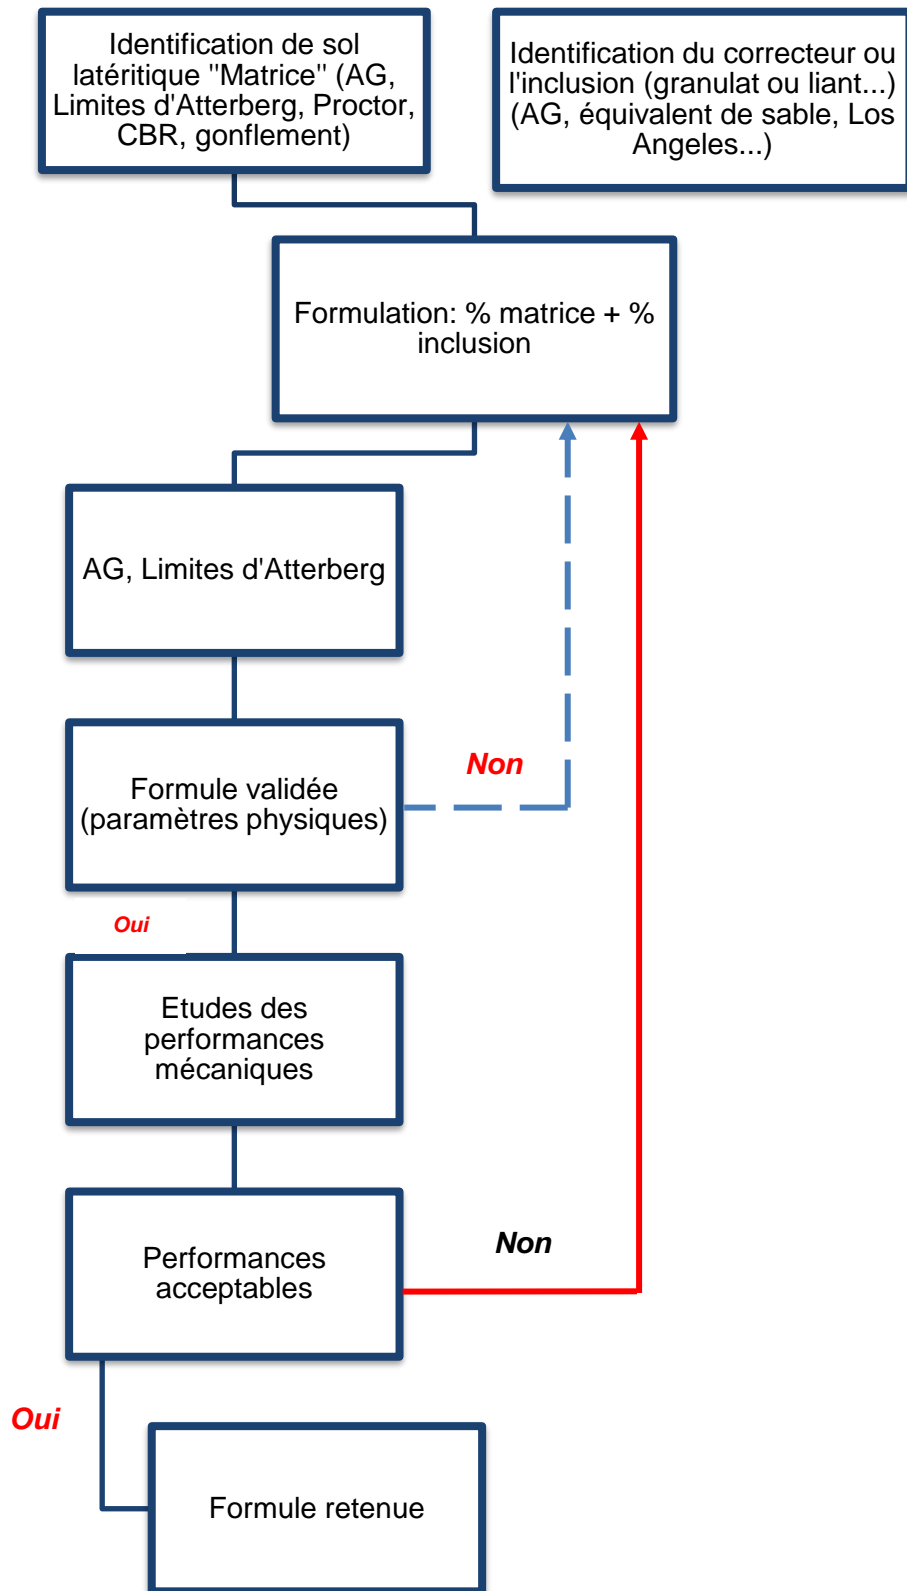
Identification de sol latéritique "Matrice" (AG, Limites d'Atterberg, Proctor, CBR, gonflement)

Identification du correcteur ou l'inclusion (granulat ou liant...) (AG, équivalent de sable, Los Angeles...)

Formulation: % matrice + % inclusion

AG, Limites d'Atterberg

Formule validée (paramètres physiques)

Non

Oui

Etudes des performances mécaniques

Performances acceptables

Non

Oui

Formule retenue